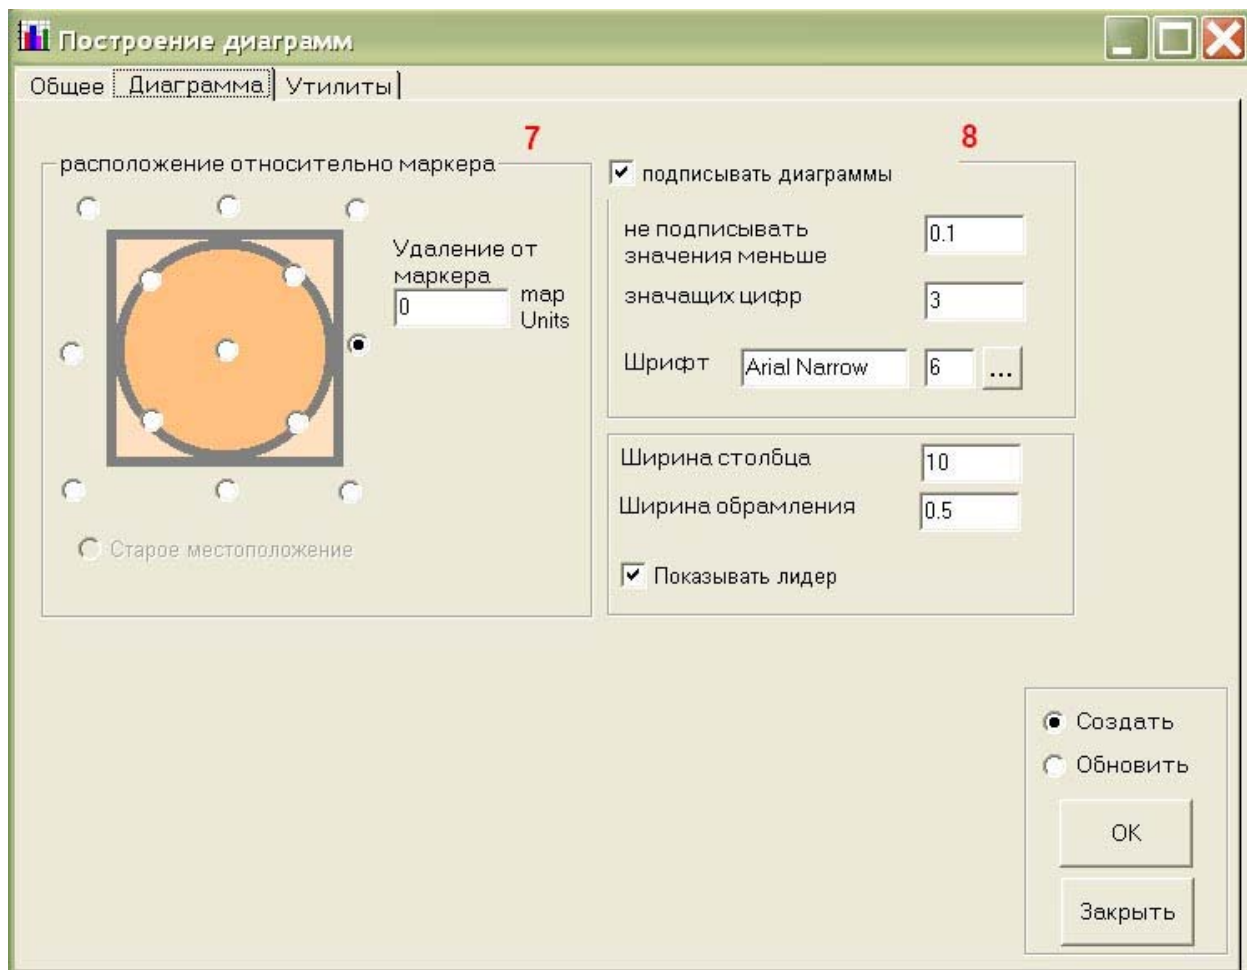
Построение диаграмм

Общее | Диаграмма | Утилиты

7

расположение относительно маркера

Удаление от маркера

0

map Units

Старое местоположение

8

подписывать диаграммы

не подписывать значения меньше

0.1

значащих цифр

3

Шрифт

Arial Narrow

6

...

Ширина столбца

10

Ширина обрамления

0.5

Показывать лидер

Создать

Обновить

OK

Закрыть